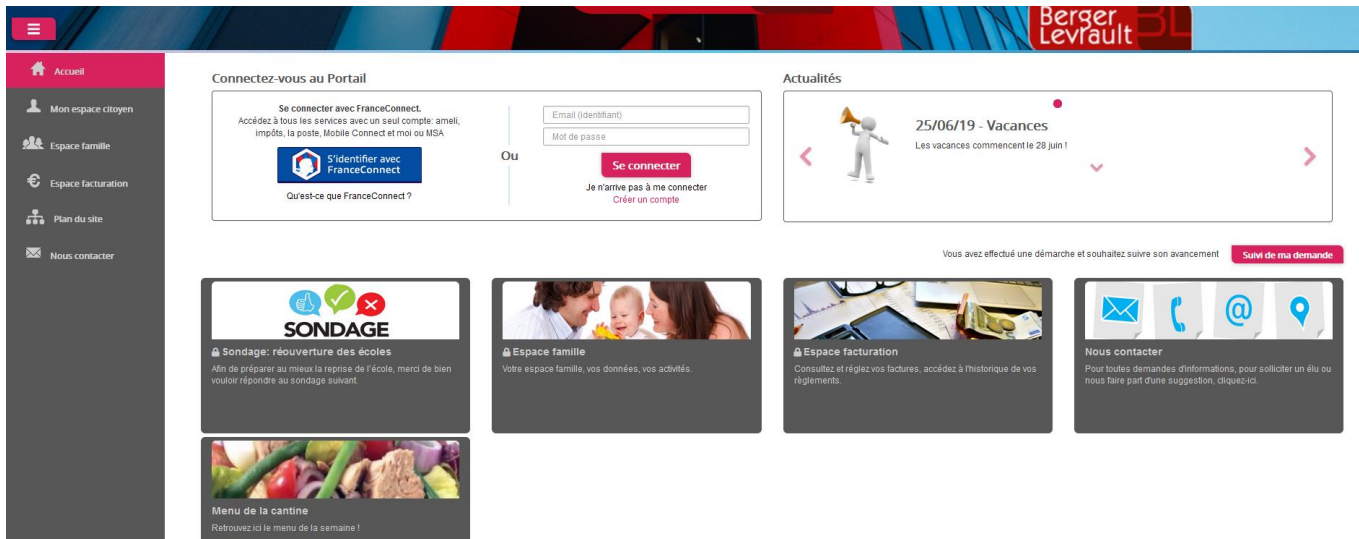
Berger Levrault BL

Accueil
Mon espace citoyen
Espace famille
Espace facturation
Plan du site
Nous contacter

Connectez-vous au Portail

Se connecter avec FranceConnect.
Accédez à tous les services avec un seul compte: ameli, impôts, la poste, Mobile Connect et moi ou MSA

S'identifier avec FranceConnect

Qu'est-ce que FranceConnect ?

Ou

Email (identifiant)
Mot de passe
Se connecter
Je n'arrive pas à me connecter
Créer un compte

Actualités

25/06/19 - Vacances
Les vacances commencent le 28 juin !

Vous avez effectué une démarche et souhaitez suivre son avancement Suivi de ma demande

SONDAGE
Sondage: réouverture des écoles
Afin de préparer au mieux la reprise de l'école, merci de bien vouloir répondre au sondage suivant.

Espace famille
Votre espace famille, vos données, vos activités.

Espace facturation
Consultez et réglez vos factures, accédez à l'historique de vos règlements.

Nous contacter
Pour toutes demandes d'informations, pour solliciter un élu ou nous faire part d'une suggestion, cliquez-ici.

Menu de la cantine
Retrouvez ici le menu de la semaine !